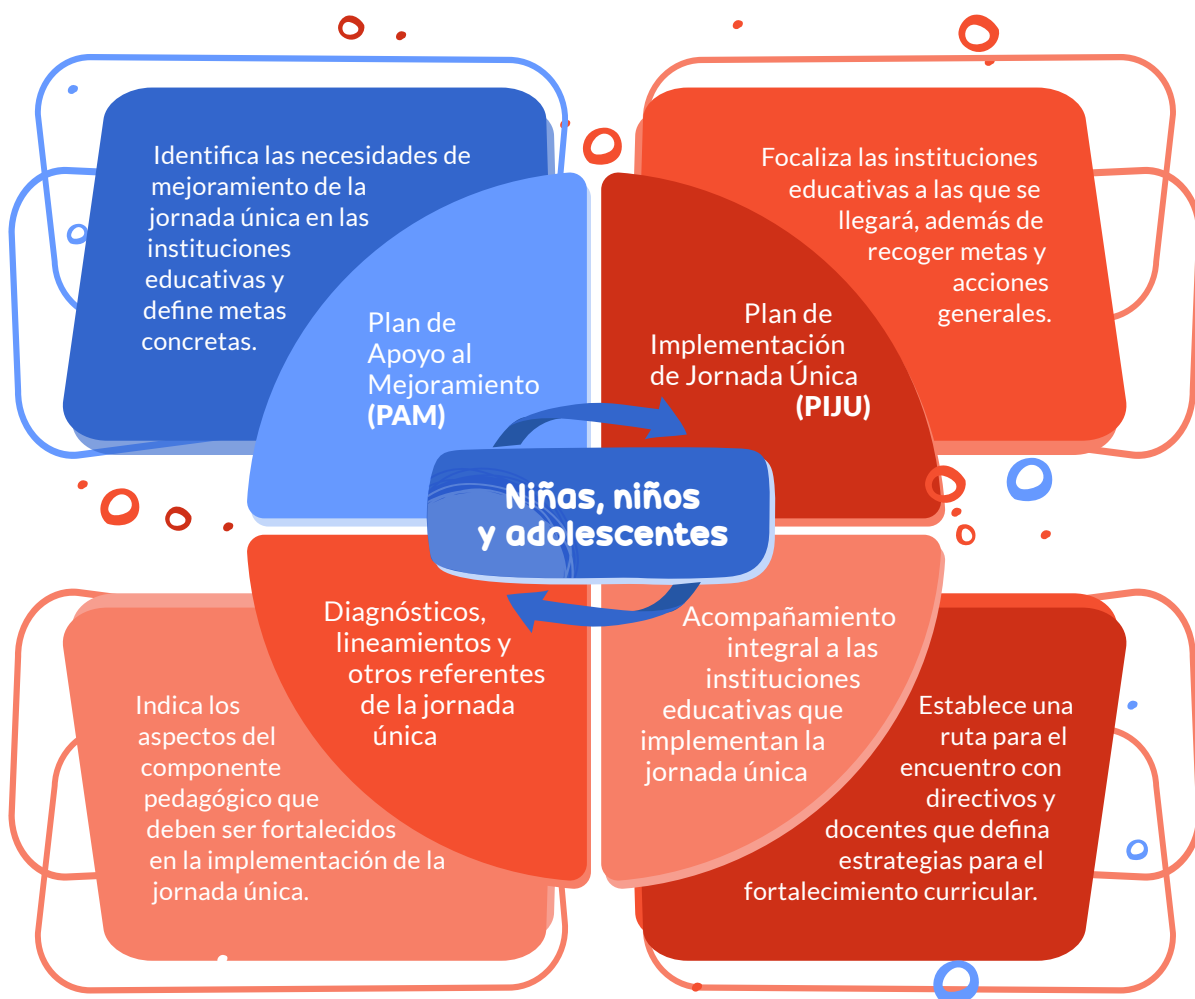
Identifica las necesidades de mejoramiento de la jornada única en las instituciones educativas y define metas concretas.

Plan de Apoyo al Mejoramiento (PAM)

Focaliza las instituciones educativas a las que se llegará, además de recoger metas y acciones generales.

Plan de Implementación de Jornada Única (PIJU)

Niñas, niños y adolescentes

Diagnósticos, lineamientos y otros referentes de la jornada única

Indica los aspectos del componente pedagógico que deben ser fortalecidos en la implementación de la jornada única.

Acompañamiento integral a las instituciones educativas que implementan la jornada única

Establece una ruta para el encuentro con directivos y docentes que defina estrategias para el fortalecimiento curricular.